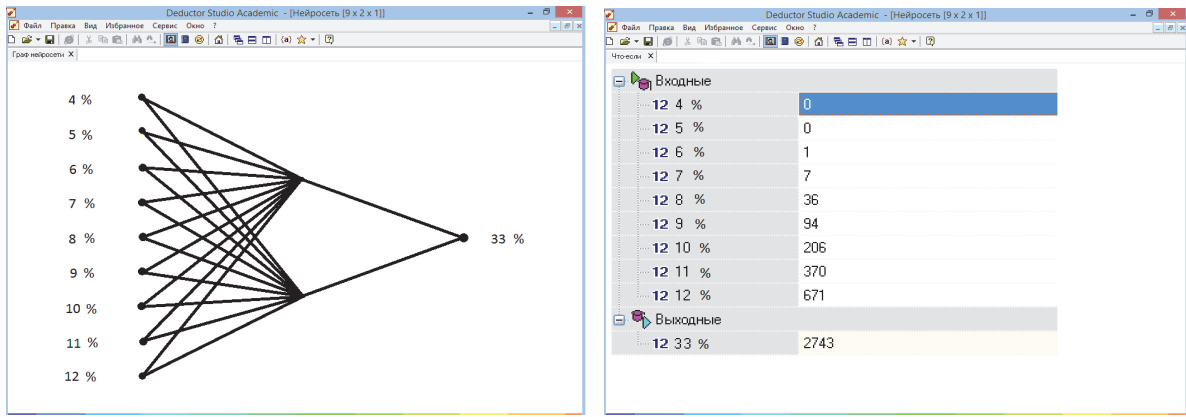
Deductor Studio Academic - [Нейросеть [9 x 2 x 1]]

Файл Правка Вид Избранное Сервис Окно ?

(a)

Граф нейросети ×

4 %
5 %
6 %
7 %
8 %
9 %
10 %
11 %
12 %

33 %

Deductor Studio Academic - [Нейросеть [9 x 2 x 1]]

Файл Правка Вид Избранное Сервис Окно ?

(a)

Что-если ×

| Входные | |
|---|---|
| 12 4 % | 0 |
| 12 5 % | 0 |
| 12 6 % | 1 |
| 12 7 % | 7 |
| 12 8 % | 36 |
| 12 9 % | 94 |
| 12 10 % | 206 |
| 12 11 % | 370 |
| 12 12 % | 671 |
| Выходные | |
| 12 33 % | 2743 |